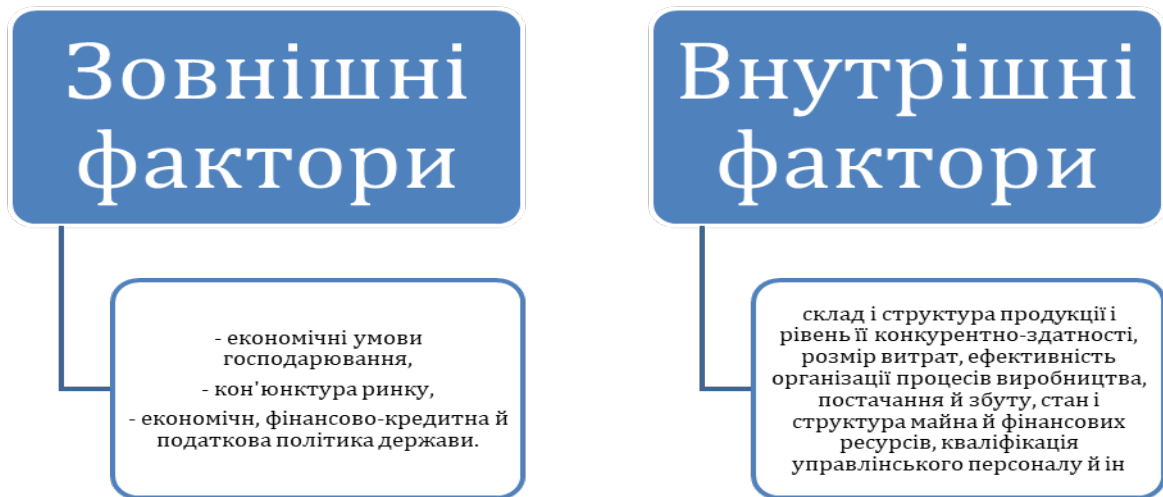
Зовнішні фактори

- економічні умови господарювання,
- кон'юнктура ринку,
- економічн, фінансово-кредитна й податкова політика держави.

Внутрішні фактори

склад і структура продукції і рівень її конкурентно-здатності, розмір витрат, ефективність організації процесів виробництва, постачання й збуту, стан і структура майна й фінансових ресурсів, кваліфікація управлінського персоналу й ін